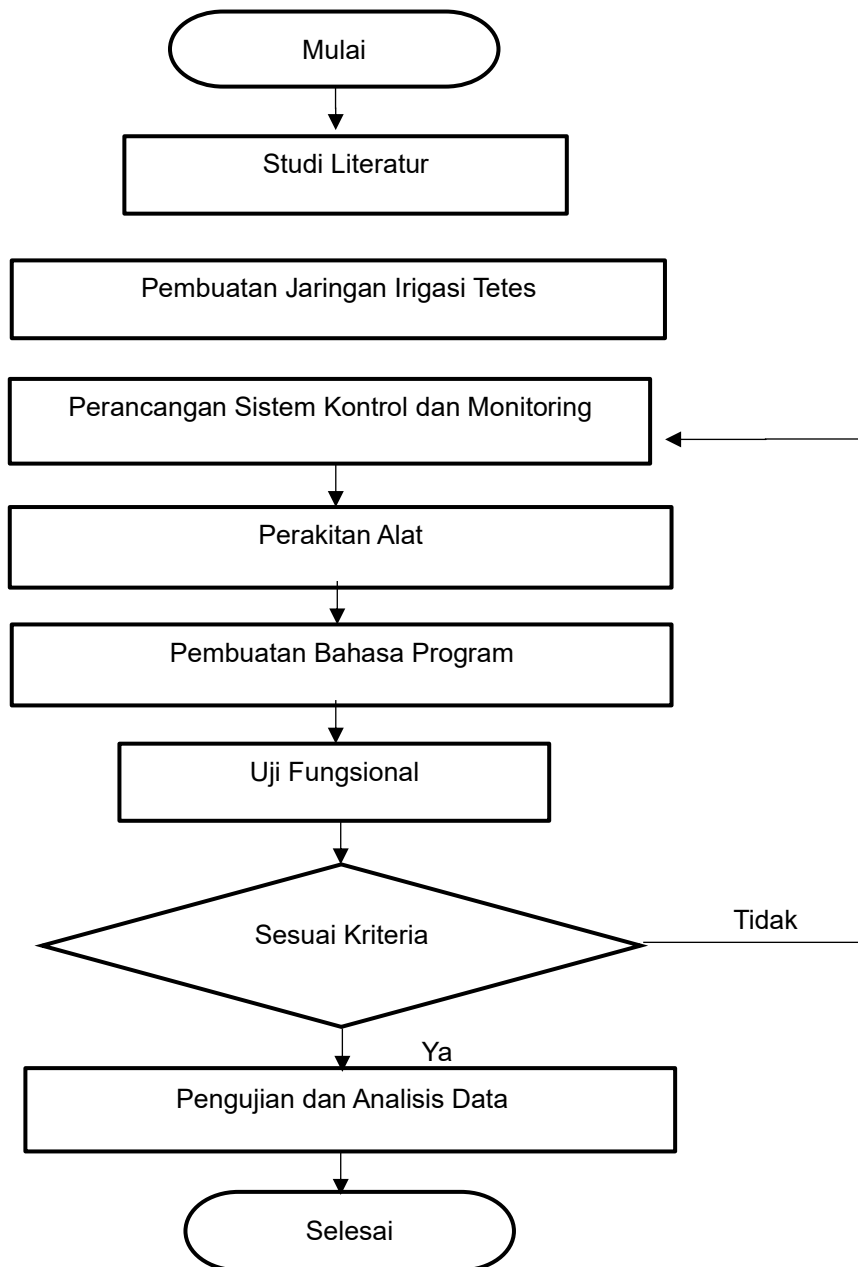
Mulai

Studi Literatur

Pembuatan Jaringan Irigasi Tetes

Perancangan Sistem Kontrol dan Monitoring

Perakitan Alat

Pembuatan Bahasa Program

Uji Fungsional

Sesuai Kriteria

Tidak

Ya

Pengujian dan Analisis Data

Selesai